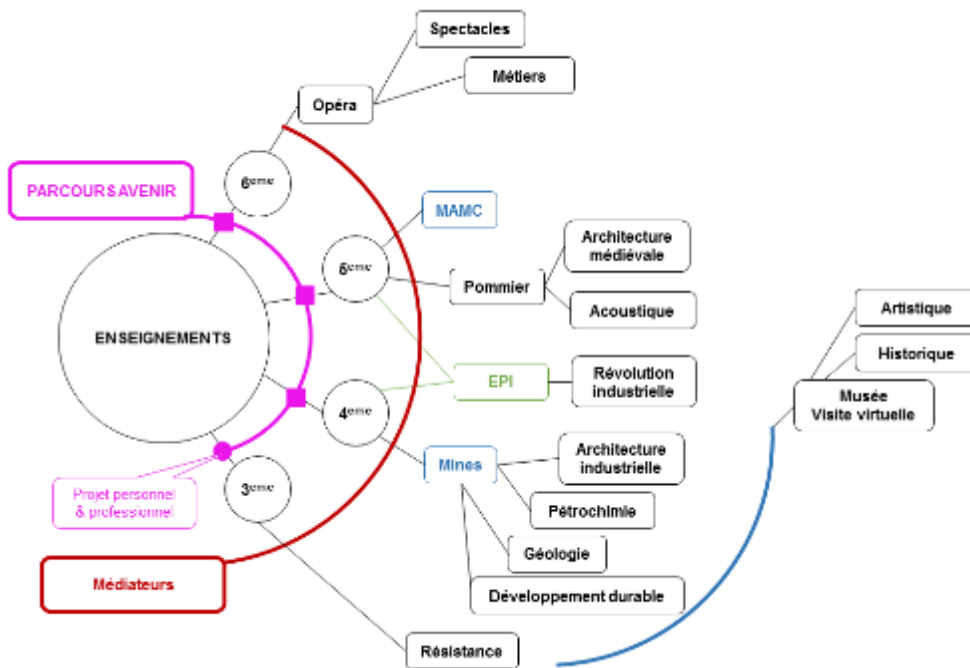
Spectacles

Métiers

Opéra

PARCOURS AVENIR

6ème

MAMC

5ème

Pommier

Architecture médiévale

Acoustique

Artistique

Historique

ENSEIGNEMENTS

EPI

Révolution industrielle

Musée Visite virtuelle

4ème

Mines

Architecture industrielle

Pétrochimie

Projet personnel & professionnel

3ème

Géologie

Développement durable

Médiateurs

Résistance